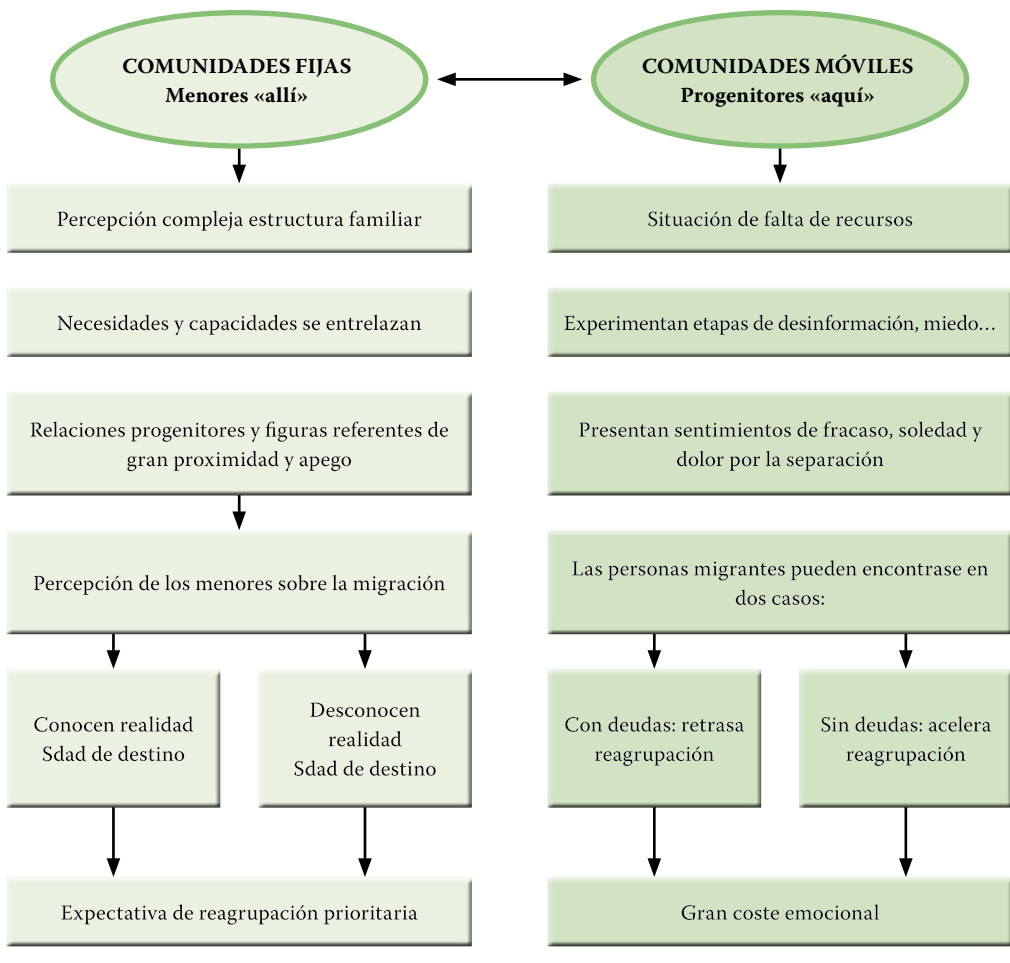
COMUNIDADES FIJAS
Menores «allí»

COMUNIDADES MÓVILES
Progenitores «aquí»

Percepción compleja estructura familiar

Necesidades y capacidades se entrelazan

Relaciones progenitores y figuras referentes de gran proximidad y apego

Percepción de los menores sobre la migración

Conocen realidad Sdad de destino

Desconocen realidad Sdad de destino

Expectativa de reagrupación prioritaria

Situación de falta de recursos

Experimentan etapas de desinformación, miedo...

Presentan sentimientos de fracaso, soledad y dolor por la separación

Las personas migrantes pueden encontrase en dos casos:

Con deudas: retrasa reagrupación

Sin deudas: acelera reagrupación

Gran coste emocional